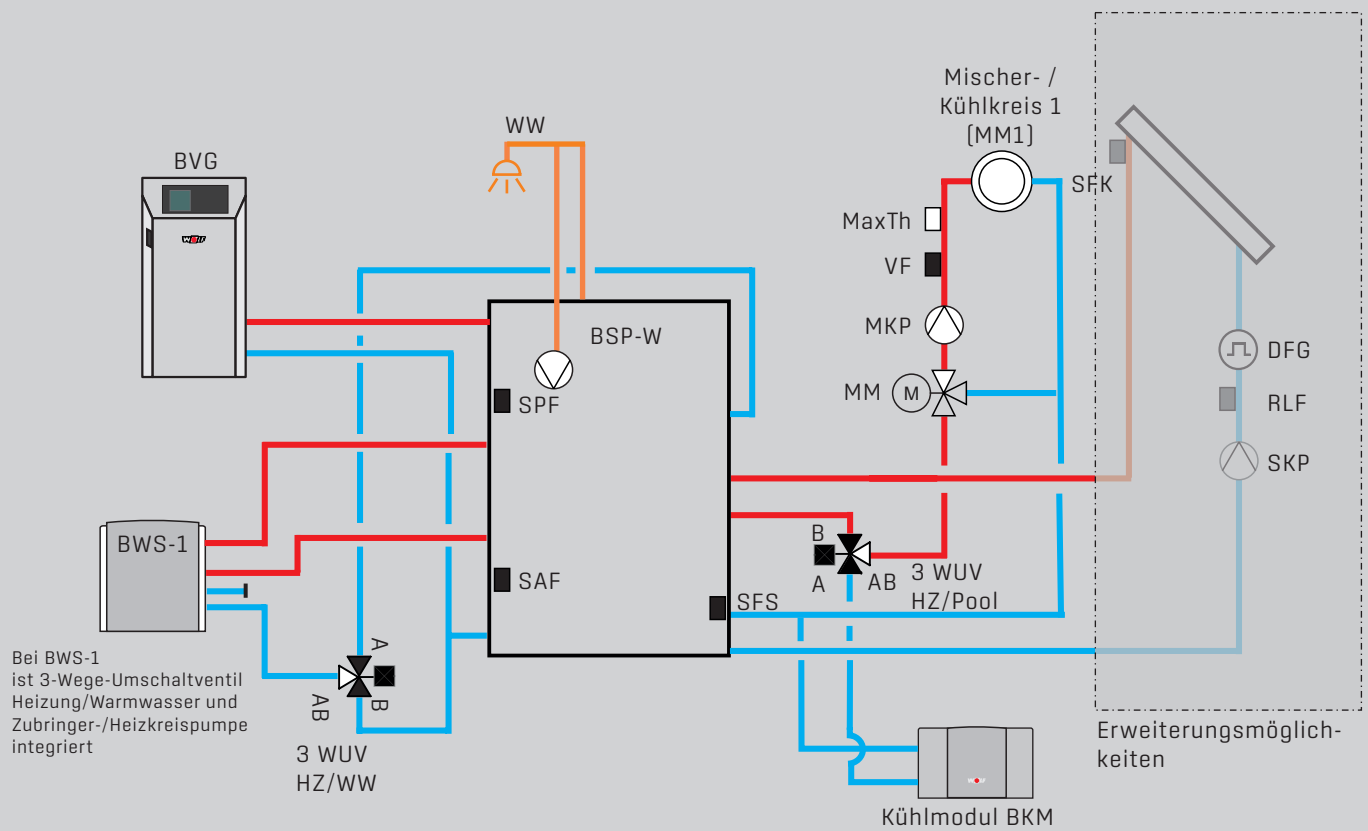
BVG

WW

BSP-W

SPF

SAF

SFS

BWS-1

Bei BWS-1 ist 3-Wege-Umschaltventil Heizung/Warmwasser und Zubringer-/Heizkreispumpe integriert

A
AB
B

3 WUV
HZ/WW

Mischer- / Kühlkreis 1 (MM1)

MaxTh

VF

MKP

MM

M

B
A
AB

3 WUV
HZ/Pool

SFK

DFG

RLF

SKP

Erweiterungsmöglichkeiten

Kühlmodul BKM